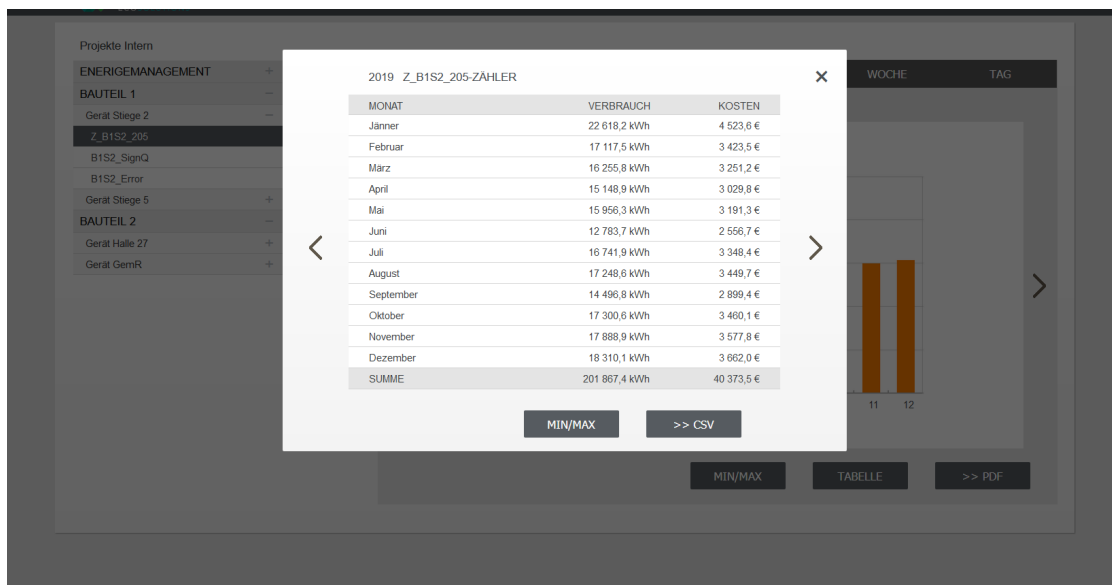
Projekte Intern

ENERGIEMANAGEMENT +
BAUTEIL 1 −
Gerät Stiege 2 −
Z_B1S2_205
B1S2_SignQ
B1S2_Error
Gerät Stiege 5 +
BAUTEIL 2 −
Gerät Halle 27 +
Gerät GemR +

WOCHE TAG

2019 Z_B1S2_205-ZÄHLER ✕

| MONAT | VERBRAUCH | KOSTEN |
|---|---|---|
| Jänner | 22 618,2 kWh | 4 523,6 € |
| Februar | 17 117,5 kWh | 3 423,5 € |
| März | 16 255,8 kWh | 3 251,2 € |
| April | 15 148,9 kWh | 3 029,8 € |
| Mai | 15 956,3 kWh | 3 191,3 € |
| Juni | 12 783,7 kWh | 2 556,7 € |
| Juli | 16 741,9 kWh | 3 348,4 € |
| August | 17 248,6 kWh | 3 449,7 € |
| September | 14 496,8 kWh | 2 899,4 € |
| Oktober | 17 300,6 kWh | 3 460,1 € |
| November | 17 888,9 kWh | 3 577,8 € |
| Dezember | 18 310,1 kWh | 3 662,0 € |
| SUMME | 201 867,4 kWh | 40 373,5 € |

MIN/MAX >> CSV

11 12

MIN/MAX TABELLE >> PDF